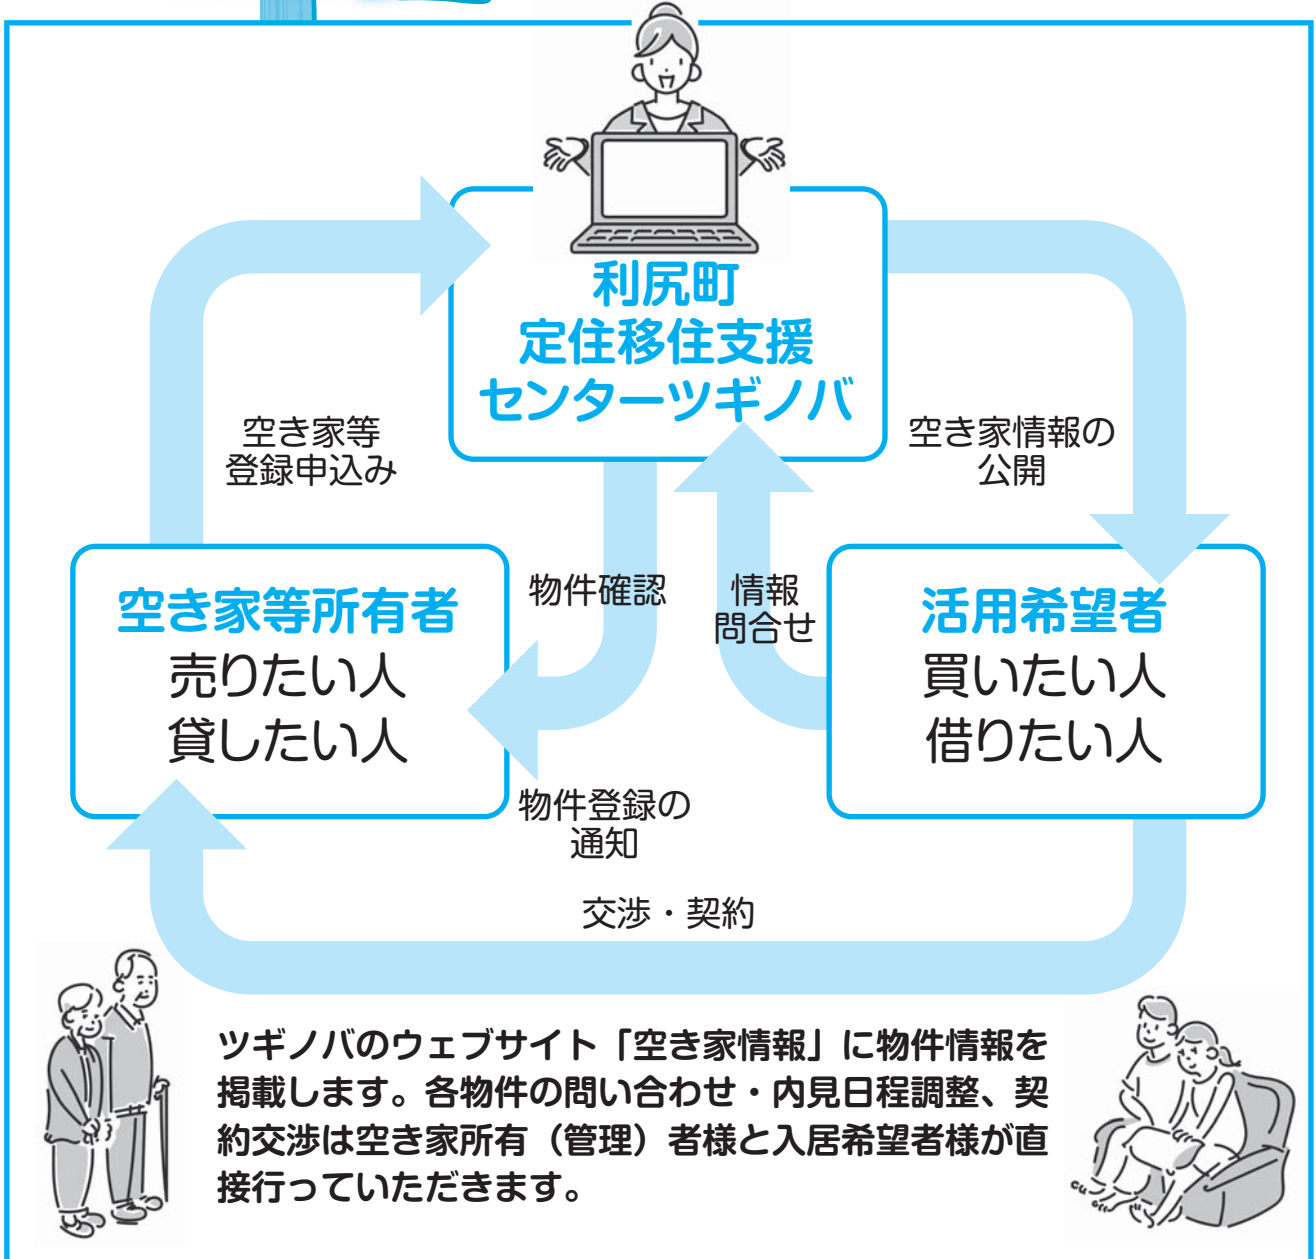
利尻町
定住移住支援
センターツギノバ

空き家等
登録申込み

空き家情報の
公開

物件確認

情報
問合せ

空き家等所有者
売りたい人
貸したい人

活用希望者
買いたい人
借りたい人

物件登録の
通知

交渉・契約

ツギノバのウェブサイト「空き家情報」に物件情報を掲載します。各物件の問い合わせ・内見日程調整、契約交渉は空き家所有（管理）者様と入居希望者様が直接行っていただきます。